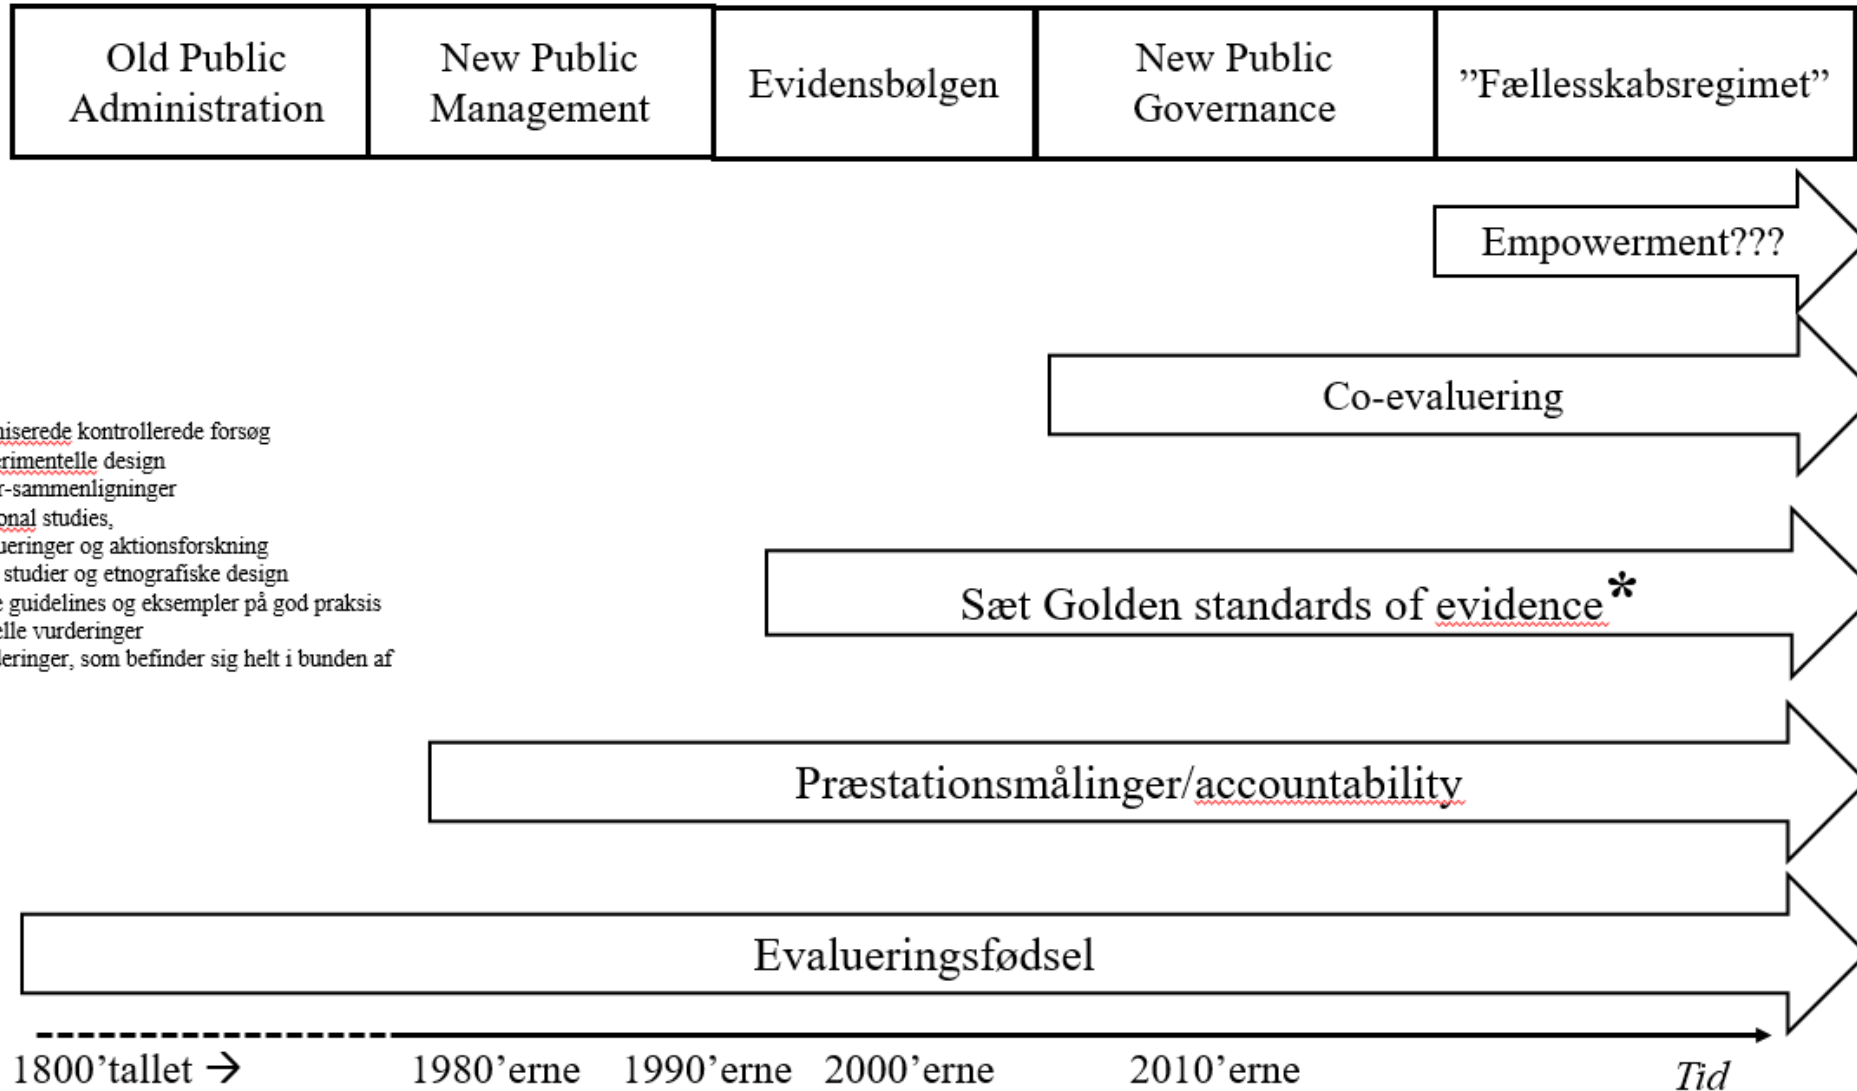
| Old Public Administration | New Public Management | Evidensbølgen | New Public Governance | ”Fællesskabsregimet” |
|---|---|---|---|---|

Empowerment???

Co-evaluering

niserede kontrollerede forsøg
erimentelle design
r-sammenligninger
onal studies,
ueringer og aktionsforskning
studier og etnografiske design
e guidelines og eksempler på god praksis
elle vurderinger
deringer, som befinder sig helt i bunden af

Sæt Golden standards of evidence*

Præstationsmålinger/accountability

Evalueringsfødsel

1800’tallet → 1980’erne 1990’erne 2000’erne 2010’erne Tid